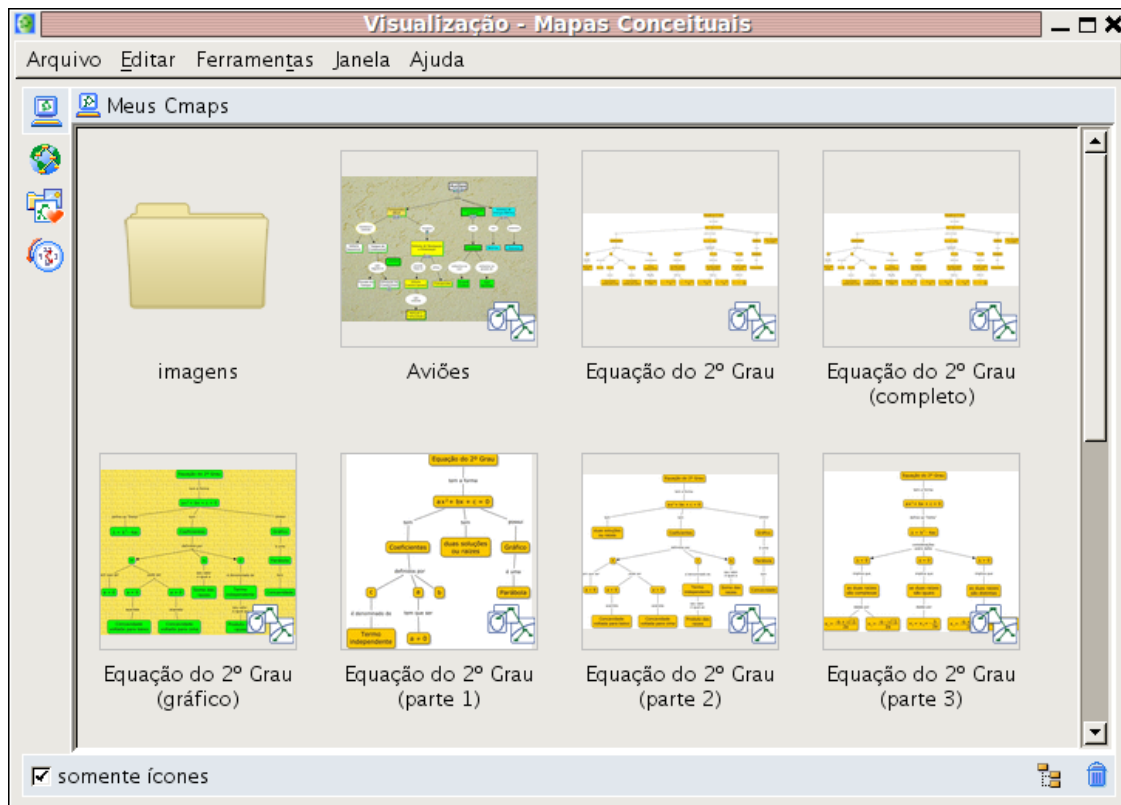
Visualização - Mapas Conceituais

Arquivo Editar Ferramentas Janela Ajuda

Meus Cmaps

imagens

Aviões

Equação do 2º Grau

Equação do 2º Grau (completo)

Equação do 2º Grau (gráfico)

Equação do 2º Grau (parte 1)

Equação do 2º Grau (parte 2)

Equação do 2º Grau (parte 3)

somente ícones